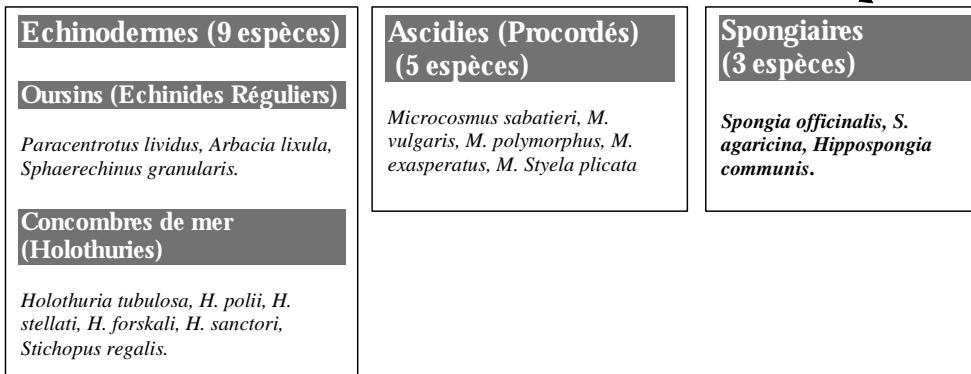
Echinodermes (9 espèces)

Oursins (Echinides Réguliers)

Paracentrotus lividus, Arbacia lixula, Sphaerechinus granularis.

Concombres de mer (Holothuries)

Holothuria tubulosa, H. polii, H. stellati, H. forskali, H. sanctori, Stichopus regalis.

Ascidies (Procordés) (5 espèces)

Microcosmus sabatieri, M. vulgaris, M. polymorphus, M. exasperatus, M. Styela plicata

Spongiaires (3 espèces)

Spongia officinalis, S. agaricina, Hippospongia communis.